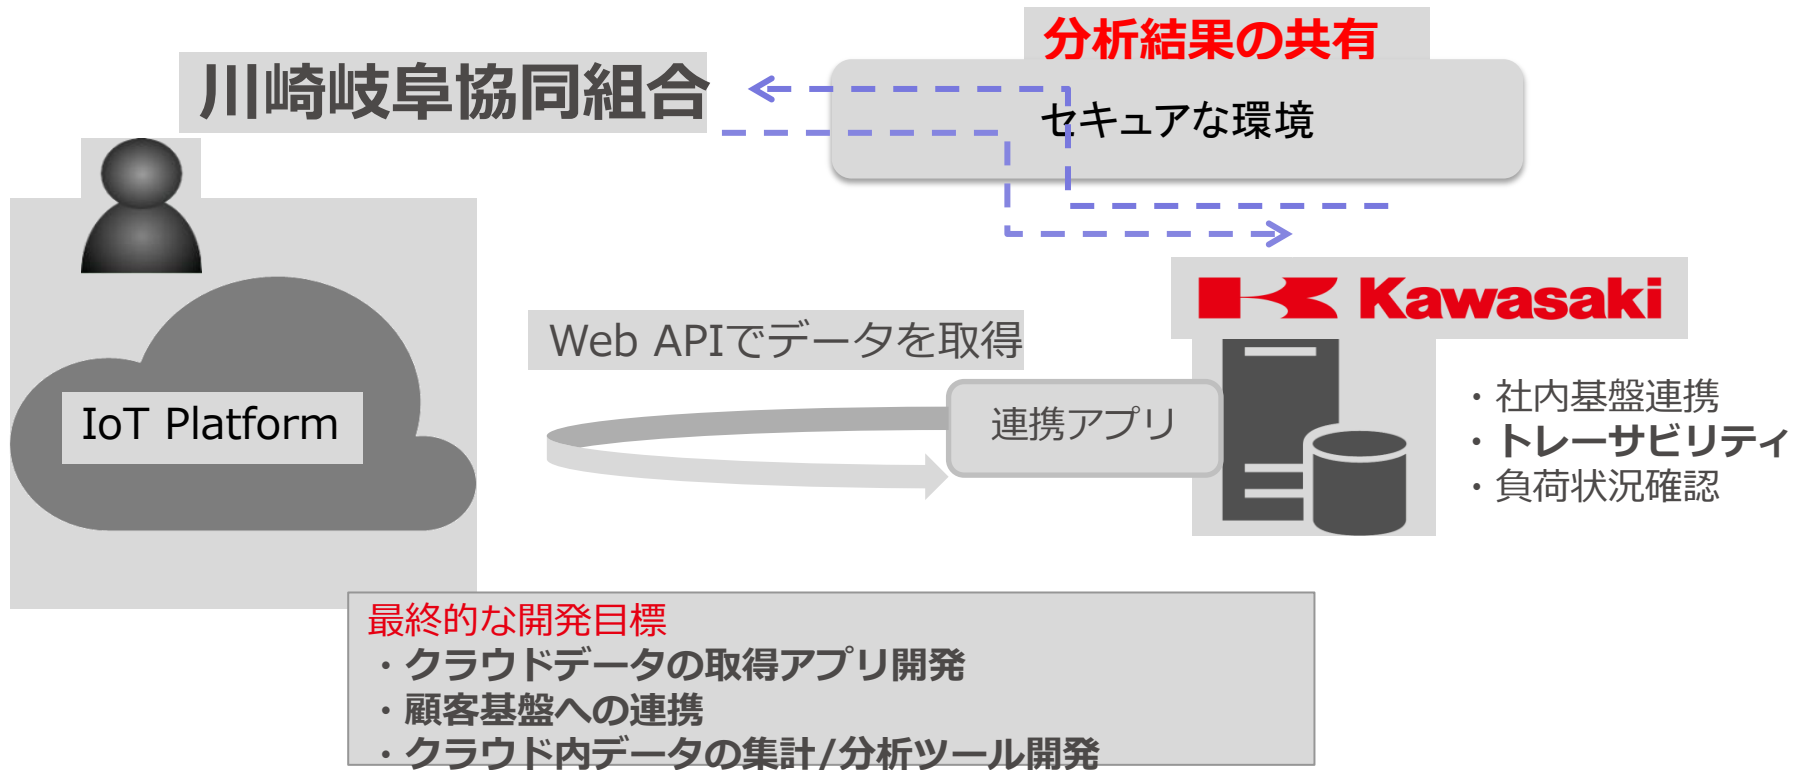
分析結果の共有

川崎岐阜協同組合

セキュアな環境

Kawasaki

Web APIでデータを取得

IoT Platform

連携アプリ

・社内基盤連携
・トレーサビリティ
・負荷状況確認

最終的な開発目標
・クラウドデータの取得アプリ開発
・顧客基盤への連携
・クラウド内データの集計/分析ツール開発